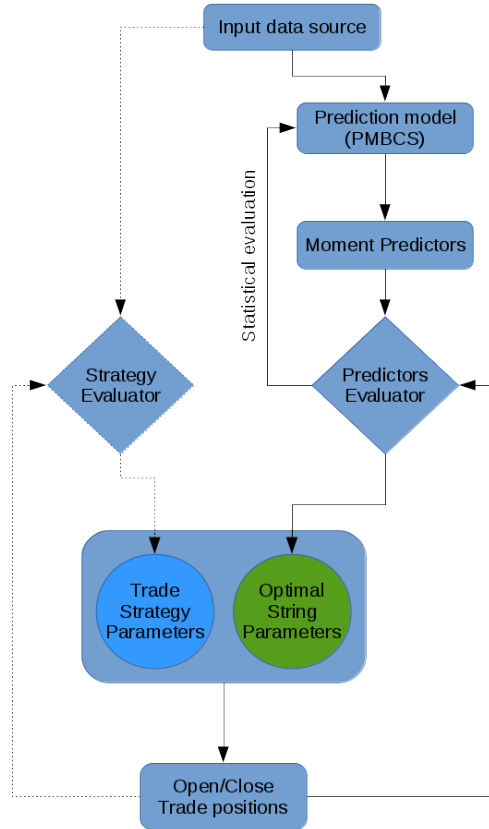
Input data source

Prediction model (PMBCS)

Statistical evaluation

Moment Predictors

Strategy Evaluator

Predictors Evaluator

Trade Strategy Parameters

Optimal String Parameters

Open/Close Trade positions